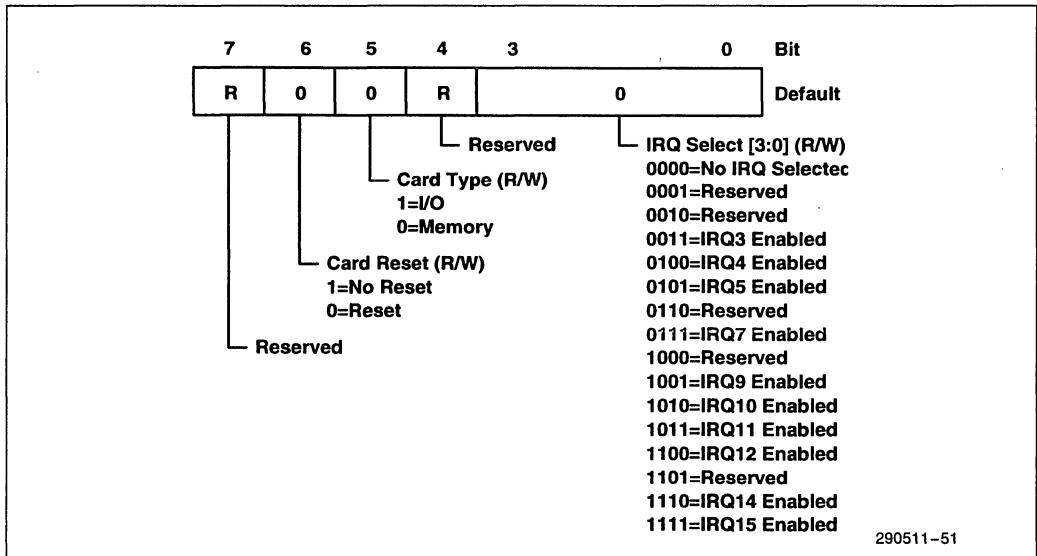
7 6 5 4 3 0 Bit

| R | 0 | 0 | R | 0 | Default |
|---|---|---|---|---|---|

Reserved

IRQ Select [3:0] (R/W)
0000=No IRQ Selectec
0001=Reserved
0010=Reserved
0011=IRQ3 Enabled
0100=IRQ4 Enabled
0101=IRQ5 Enabled
0110=Reserved
0111=IRQ7 Enabled
1000=Reserved
1001=IRQ9 Enabled
1010=IRQ10 Enabled
1011=IRQ11 Enabled
1100=IRQ12 Enabled
1101=Reserved
1110=IRQ14 Enabled
1111=IRQ15 Enabled

Card Type (R/W)
1=I/O
0=Memory

Card Reset (R/W)
1=No Reset
0=Reset

Reserved

290511–51